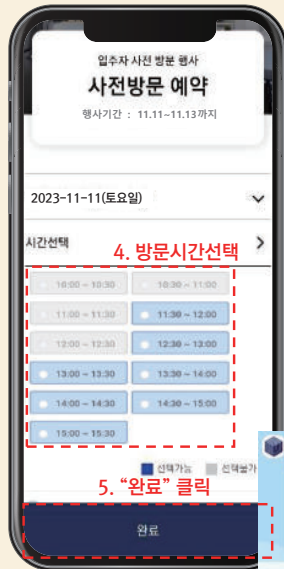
입주자 사전 방문 행사
사전방문 예약
행사기간 : 11.11~11.13까지

2023-11-11(토요일)

시간선택

4. 방문시간선택

10:00 ~ 10:30
10:30 ~ 11:00
11:00 ~ 11:30
11:30 ~ 12:00
12:00 ~ 12:30
12:30 ~ 13:00
13:00 ~ 13:30
13:30 ~ 14:00
14:00 ~ 14:30
14:30 ~ 15:00
15:00 ~ 15:30

선택가능 선택불가

5. "완료" 클릭

완료